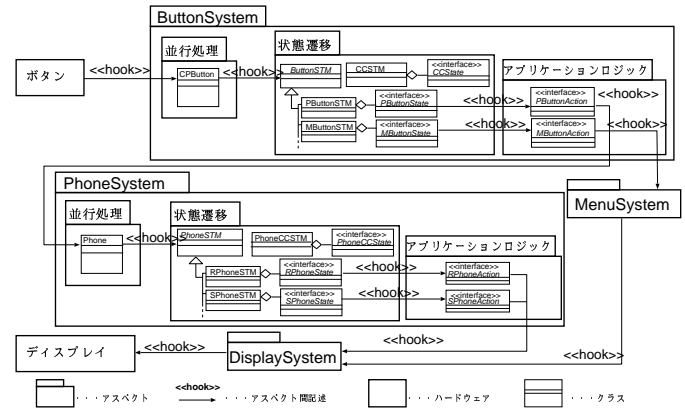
ButtonSystem

ボタン

<<hook>>

並行処理

CPButton

<<hook>>

状態遷移

ButtonSTM

CCSTM

<<interface>>
CCState

PButtonSTM

<<interface>>
PButtonState

MButtonSTM

<<interface>>
MButtonState

アプリケーションロジック

PButtonAction

MButtonAction

<<hook>>

<<hook>>

<<hook>>

<<hook>>

PhoneSystem

MenuSystem

並行処理

Phone

<<hook>>

状態遷移

PhoneSTM

PhoneCCSTM

<<interface>>
PhoneCCState

RPhoneSTM

<<interface>>
RPhoneState

SPhoneSTM

<<interface>>
SPhoneState

<<hook>>

<<hook>>

アプリケーションロジック

RPhoneAction

SPhoneAction

ディスプレイ

<<hook>>

DisplaySystem

<<hook>>

<<hook>>

・・・アスペクト

<<hook>>
・・・アスペクト間記述

・・・ハードウェア

・・・クラス